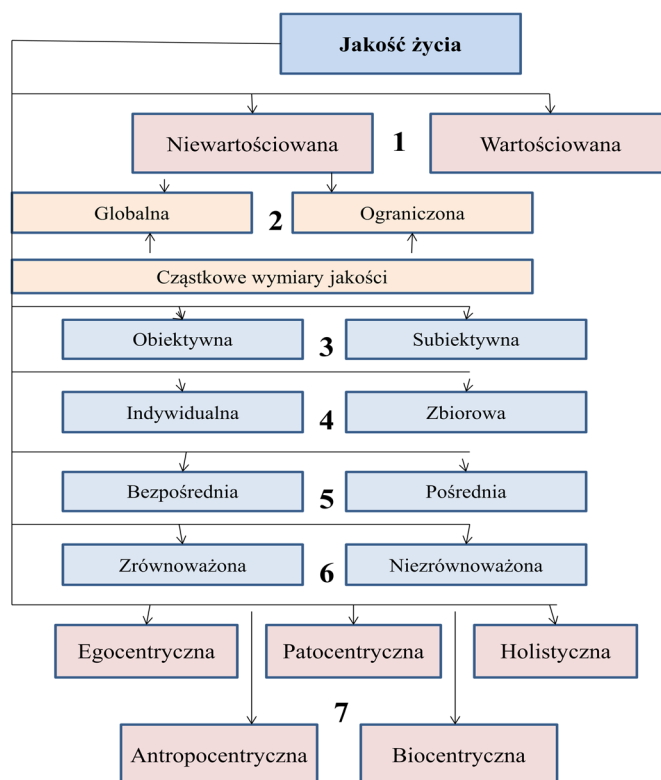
Jakość życia

Niewartościowana

1

Wartościowana

Globalna

2

Ograniczona

Cząstkowe wymiary jakości

Obiektywna

3

Subiektywna

Indywidualna

4

Zbiorowa

Bezpośrednia

5

Pośrednia

Zrównoważona

6

Niezrównoważona

Egocentryczna

Patocentryczna

Holistyczna

7

Antropocentryczna

Biocentryczna